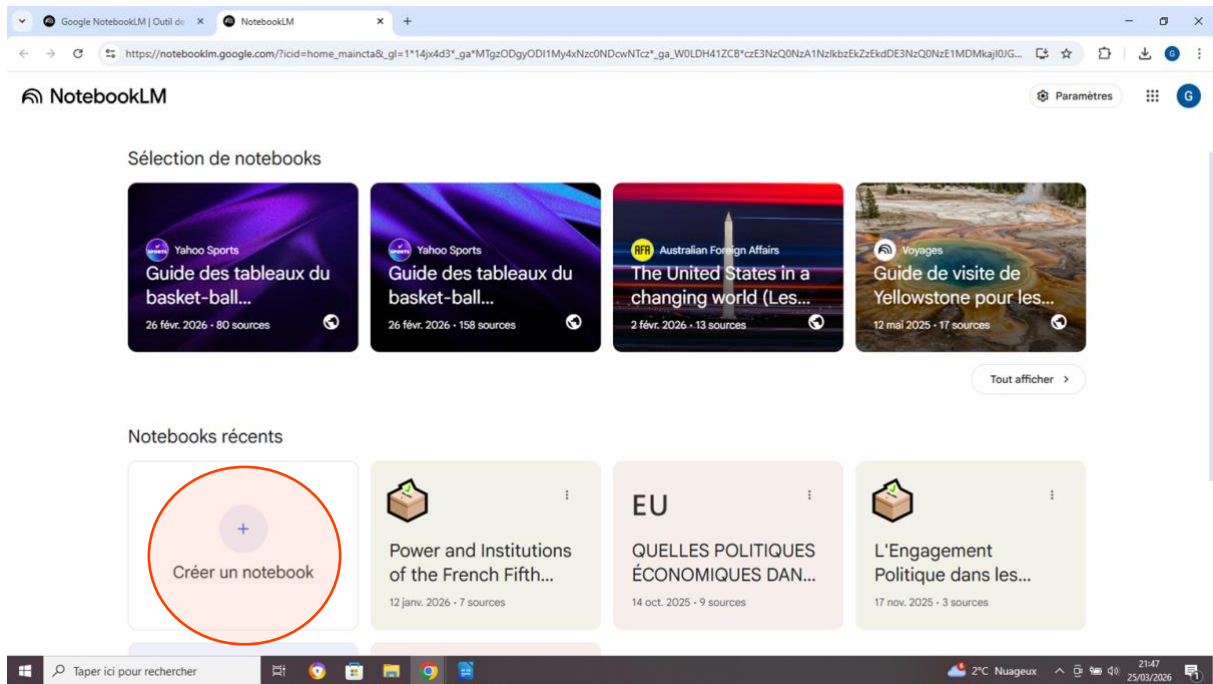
Google NotebookLM | Outil de ×
NotebookLM ×
+

https://notebooklm.google.com/?icid=home_maincta&_gl=1*14jx4d3*_ga*MTgzODgyODI1My4xNzc0NDcwNTcz*_ga_W0LDH41ZCB*czE3NzQ0NzA1NzIkbzEkZzEkdDE3NzQ0NzE1MDMkajI0JG...

NotebookLM

Paramètres

G

Sélection de notebooks

Yahoo Sports
Guide des tableaux du basket-ball...
26 févr. 2026 · 80 sources

Yahoo Sports
Guide des tableaux du basket-ball...
26 févr. 2026 · 158 sources

AFA Australian Foreign Affairs
The United States in a changing world (Les...
2 févr. 2026 · 13 sources

Voyages
Guide de visite de Yellowstone pour les...
12 mai 2025 · 17 sources

Tout afficher >

Notebooks récents

+
Créer un notebook

Power and Institutions of the French Fifth...
12 janv. 2026 · 7 sources

EU
QUELLES POLITIQUES ÉCONOMIQUES DAN...
14 oct. 2025 · 9 sources

L'Engagement Politique dans les...
17 nov. 2025 · 3 sources

Taper ici pour rechercher

2°C Nuageux
21:47
25/03/2026